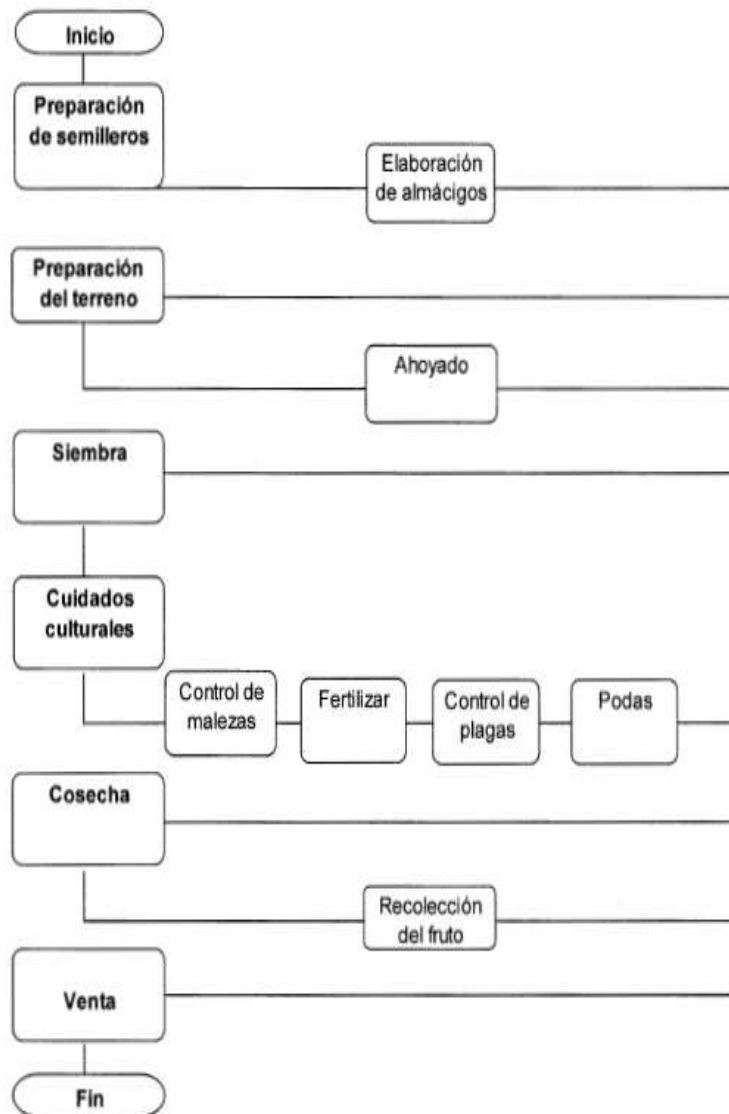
Inicio

Preparación de semilleros

Elaboración de almácigos

Preparación del terreno

Ahoyado

Siembra

Cuidados culturales

Control de malezas

Fertilizar

Control de plagas

Podas

Cosecha

Recolección del fruto

Venta

Fin